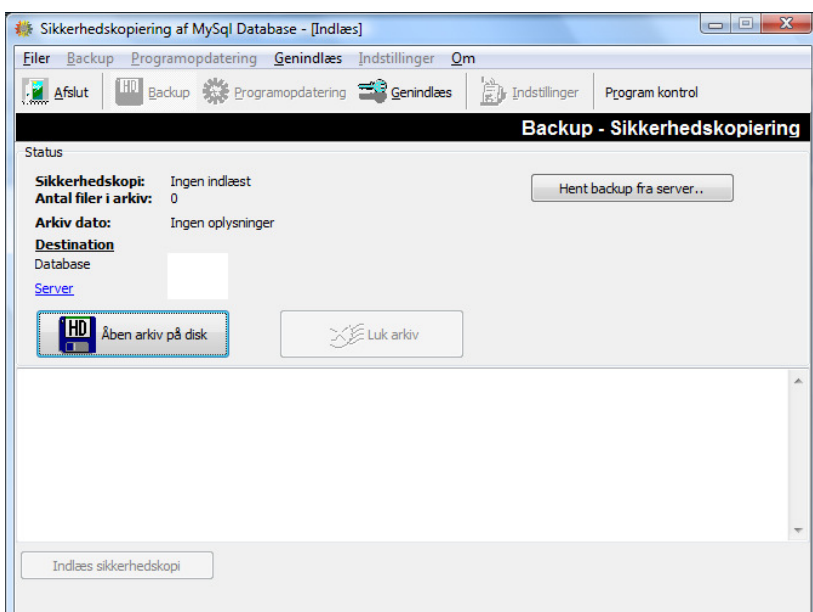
Sikkerhedskopiering af MySql Database - [Indlæs]

Filer Backup Programopdatering Genindlæs Indstillinger Om

Afslut Backup Programopdatering Genindlæs Indstillinger Program kontrol

Backup - Sikkerhedskopiering

Status

Sikkerhedskopi: Ingen indlæst
Antal filer i arkiv: 0
Arkiv dato: Ingen oplysninger
Destination
Database
Server

Hent backup fra server..

HD Åben arkiv på disk

Luk arkiv

Indlæs sikkerhedskopi